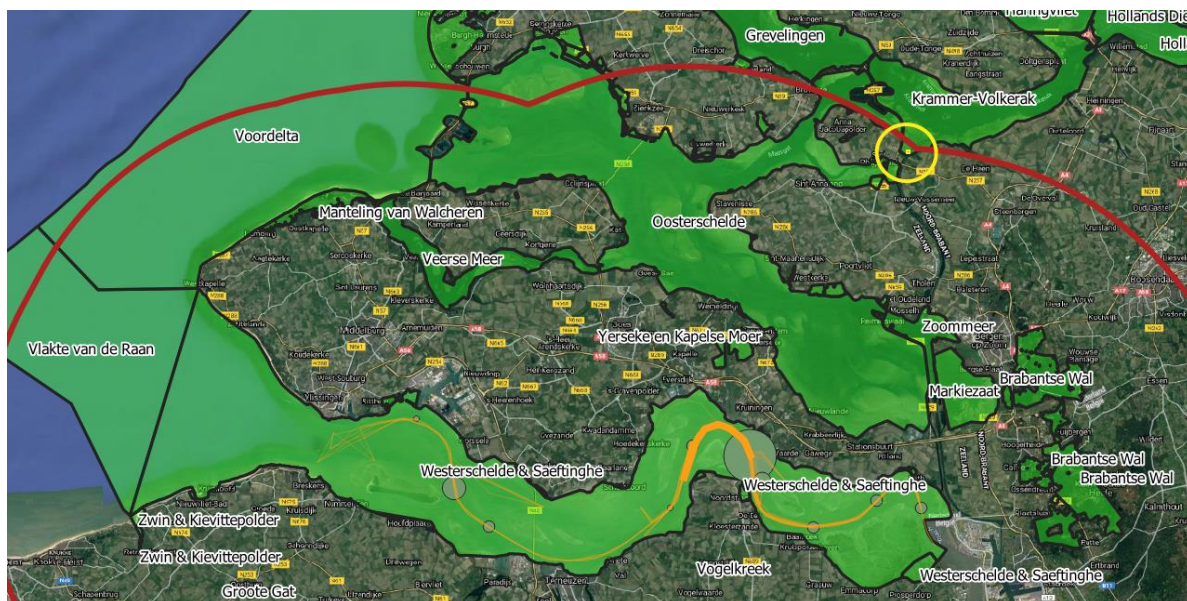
Haringvliet
Hollands Di
Holl
Grevelingen
Krammer-Volkerak
Voordelta
Manteling van Walcheren
Oosterschelde
Veerse Meer
Vlakte van de Raan
Yerseke en Kapelse Moer
Zoommeer
Markiezaat
Brabantse Wal
Brabantse Wal
Brabantse Wal
Westerschelde & Saeftinghe
Westerschelde & Saeftinghe
Zwin & Kievittepolder
Zwin & Kievittepolder
Groote Gat
Vogelkreek
Westerschelde & Saeftinghe